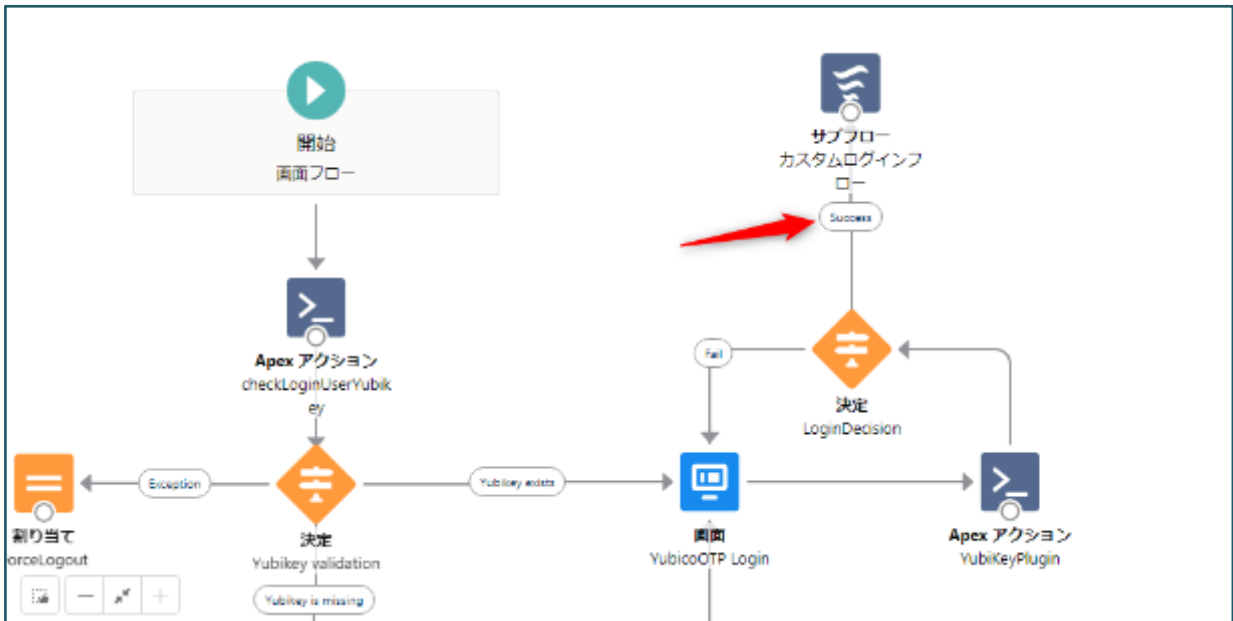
開始
画面フロー

サブフロー
カスタムログインフロー

Success

Apex アクション
checkLoginUserYubikey

Fail

決定
LoginDecision

Exception

Yubikey exists

割り当て
orceLogout

決定
Yubikey validation

画面
YubicoOTP Login

Apex アクション
YubiKeyPlugin

Yubikey is missing